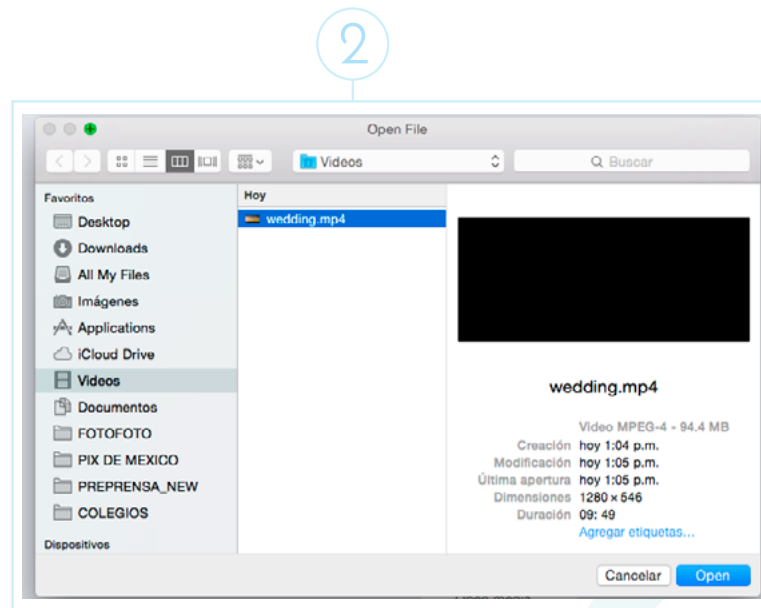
2

Open File

Videos

Buscar

Favoritos
Desktop
Downloads
All My Files
Imágenes
Applications
iCloud Drive
Videos
Documentos
FOTOFOTO
PIX DE MEXICO
PREPRENSA_NEW
COLEGIOS
Dispositivos

Hoy
wedding.mp4

wedding.mp4

Video MPEG-4 - 94.4 MB
Creación hoy 1:04 p.m.
Modificación hoy 1:05 p.m.
Última apertura hoy 1:05 p.m.
Dimensiones 1280 × 546
Duración 09: 49
Agregar etiquetas...

Cancelar
Open